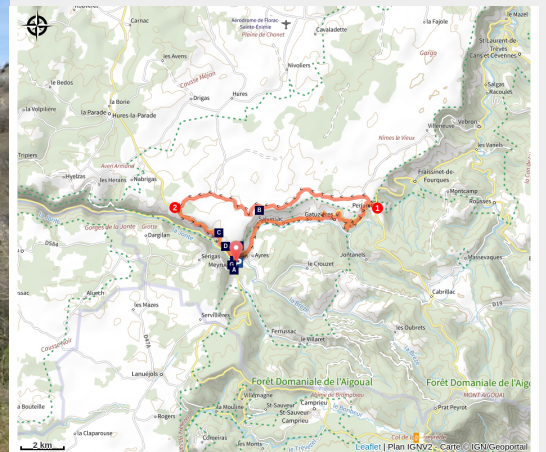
Carnac
Aérodrome de Florac-Sainte-Énimie
Plaine de Chanet
Cavaladette
la Fajole
le Mazel
Garigo
Saint-Laurent-de-Trèves
Cans et Cévennes
Nivoliers
les Avens
le Bedos
Causse Méjan
Drigas
Hures
la Borie
la Parade
Hures-la-Parade
la Volpilière
Nîmes le Vieux
Vébron
Salgas
Racoules
Vitrolles
les Vanels
Tripiers
Aven Armand
Hyelzas
les Hérans
Nabrigas
Fraissinet-de-Fourques
Montcamp
Rousses
2
B
1
Perjuret
Gatuzières
Gorges de la Jonte
Grotte
Dargilan
C
D
Sengas
Meyrueis
A
Ayres
le Crouzet
Jontanels
Massevaques
Cabrillac
D19
Alayrac
les Mazes
D986
Servillières
Ferrussac
le Villaret
les Dubrets
la Rouvière
Causse Noir
Lanuéjols
Forêt Domaniale de l'Aigoual
Forêt Domaniale de l'Aigo
Villemagne
Abîme de Bramabiau
Mont Aigoual
la Moline
St Sauveur
Camprieu
Prat Peyrot
la Bouteille
Rogers
la Claparouse
Comeiras
les Monts
Col de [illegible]
2 km
Leaflet | Plan IGNv2 - Carte © IGN/Geoportail